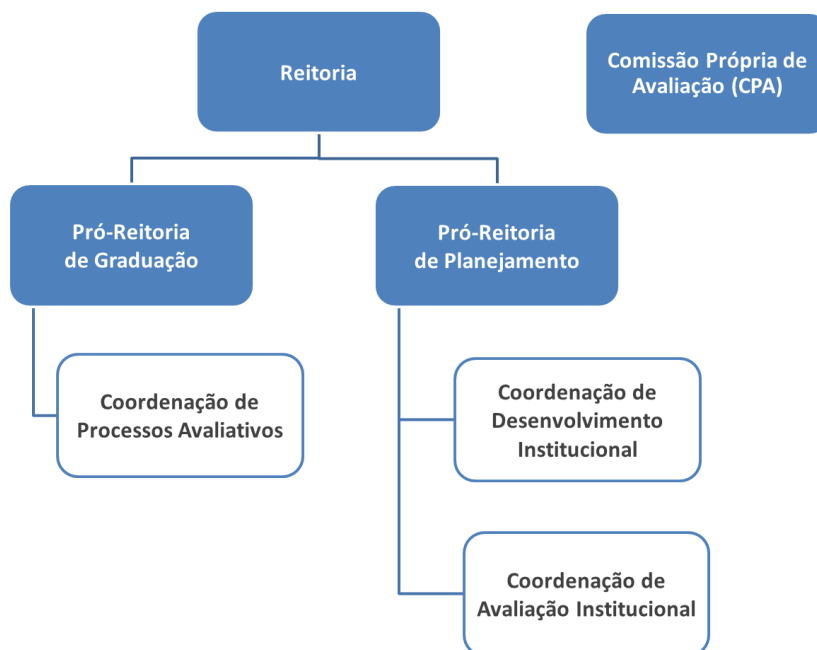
Reitoria

Comissão Própria de Avaliação (CPA)

Pró-Reitoria de Graduação

Pró-Reitoria de Planejamento

Coordenação de Processos Avaliativos

Coordenação de Desenvolvimento Institucional

Coordenação de Avaliação Institucional